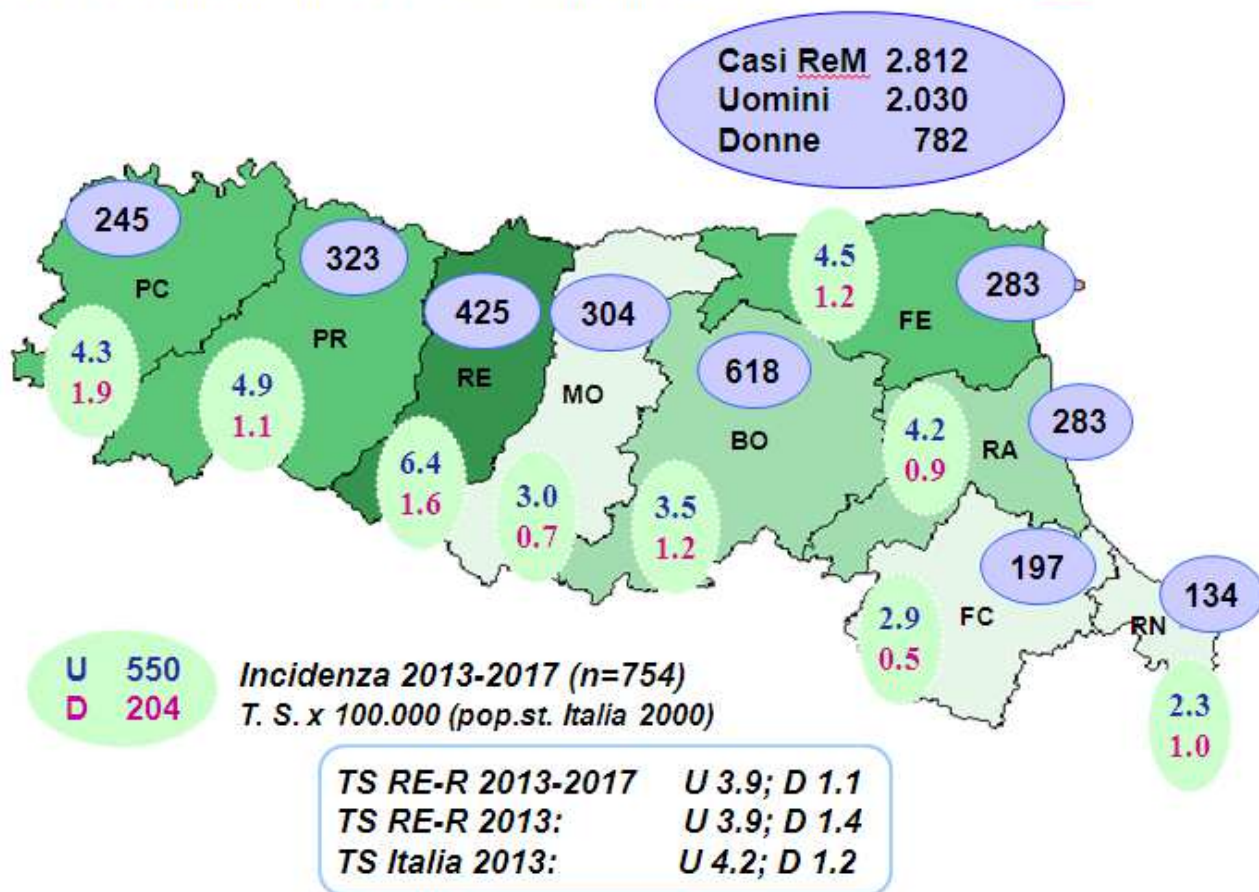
Casi ReM 2.812
Uomini 2.030
Donne 782

245
PC
4.3
1.9

323
PR
4.9
1.1

425
RE
6.4
1.6

304
MO
3.0
0.7

618
BO
3.5
1.2

4.5
1.2
283
FE

4.2
0.9
283
RA

197
FC
2.9
0.5

134
RN
2.3
1.0

U 550
D 204

Incidenza 2013-2017 (n=754)
T. S. x 100.000 (pop.st. Italia 2000)

TS RE-R 2013-2017 U 3.9; D 1.1
TS RE-R 2013: U 3.9; D 1.4
TS Italia 2013: U 4.2; D 1.2